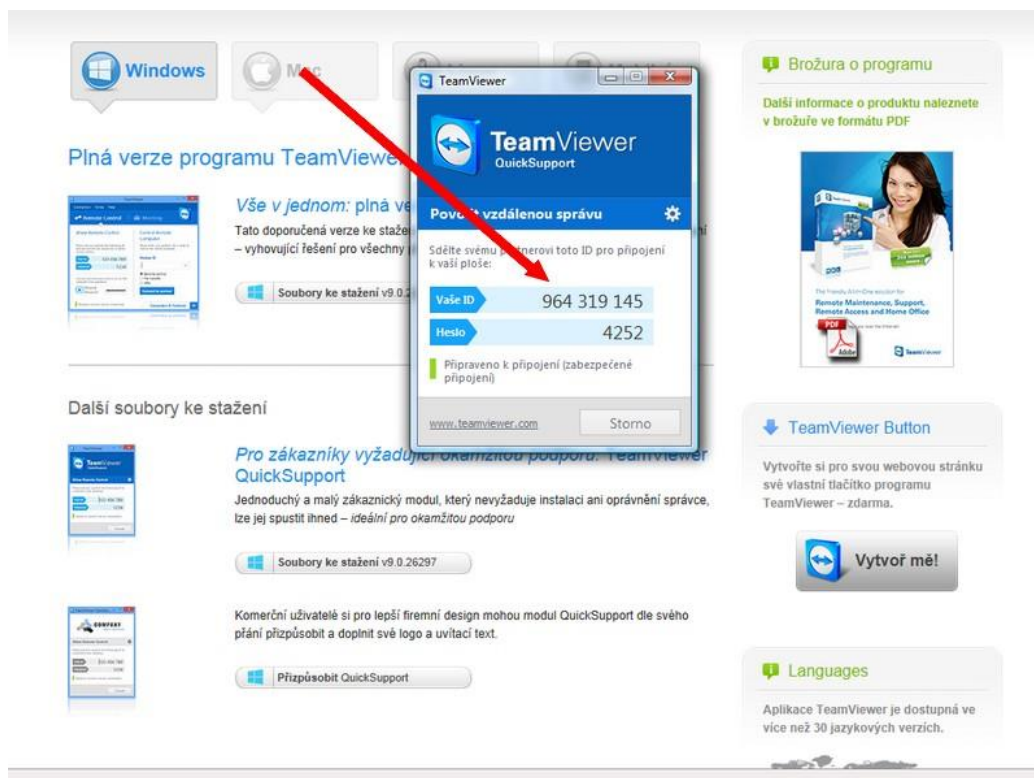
Windows

Mac

Plná verze programu TeamViewer

Vše v jednom: plná ve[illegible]

Tato doporučená verze ke staže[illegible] – vyhovující řešení pro všechny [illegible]

Soubory ke stažení v9.0.2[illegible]

Další soubory ke stažení

Pro zákazníky vyžadující okamžitou podporu: TeamViewer QuickSupport

Jednoduchý a malý zákaznický modul, který nevyžaduje instalaci ani oprávnění správce, lze jej spustit ihned – ideální pro okamžitou podporu

Soubory ke stažení v9.0.26297

Komerční uživatelé si pro lepší firemní design mohou modul QuickSupport dle svého přání přizpůsobit a doplnit své logo a uvítací text.

Přizpůsobit QuickSupport

TeamViewer

TeamViewer QuickSupport

Povolit vzdálenou správu

Sdělte svému partnerovi toto ID pro připojení k vaší ploše:

Vaše ID 964 319 145

Heslo 4252

Připraveno k připojení (zabezpečené připojení)

www.teamviewer.com

Storno

Brožura o programu

Další informace o produktu naleznete v brožuře ve formátu PDF

Remote Maintenance, Support, Remote Access and Home Office

PDF

TeamViewer Button

Vytvořte si pro svou webovou stránku své vlastní tlačítko programu TeamViewer – zdarma.

Vytvoř mě!

Languages

Aplikace TeamViewer je dostupná ve více než 30 jazykových verzích.